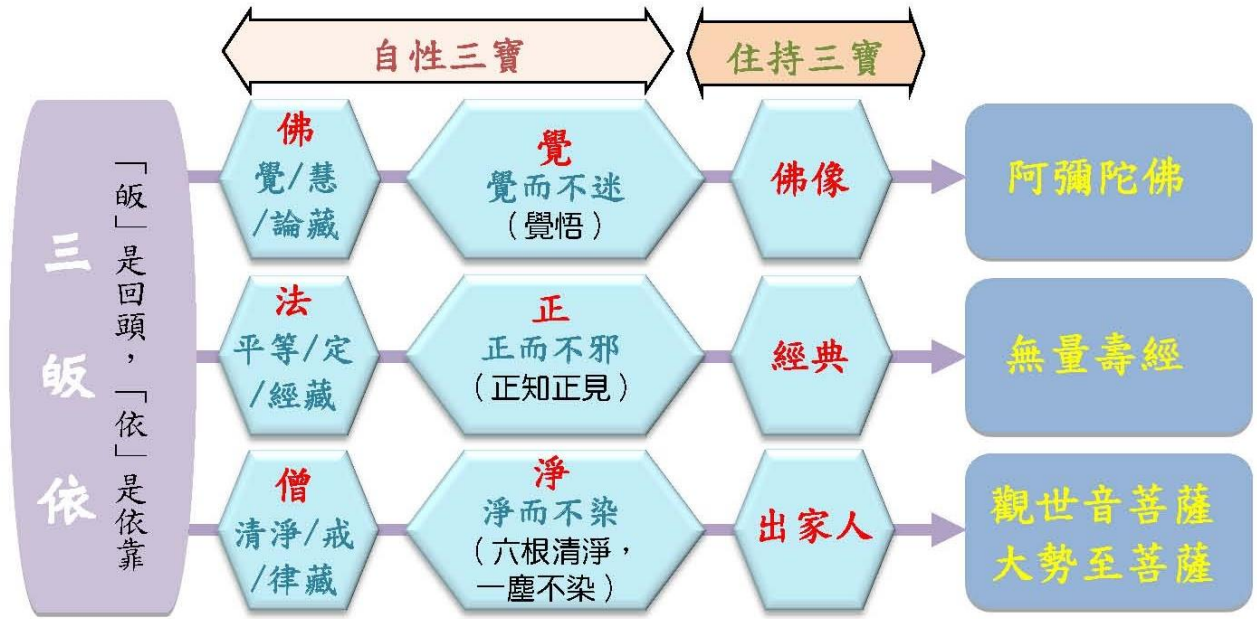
自性三寶

住持三寶

三皈依

「皈」是回頭，「依」是依靠

佛
覺/慧
/論藏

覺
覺而不迷
（覺悟）

佛像

阿彌陀佛

法
平等/定
/經藏

正
正而不邪
（正知正見）

經典

無量壽經

僧
清淨/戒
/律藏

淨
淨而不染
（六根清淨，一塵不染）

出家人

觀世音菩薩
大勢至菩薩